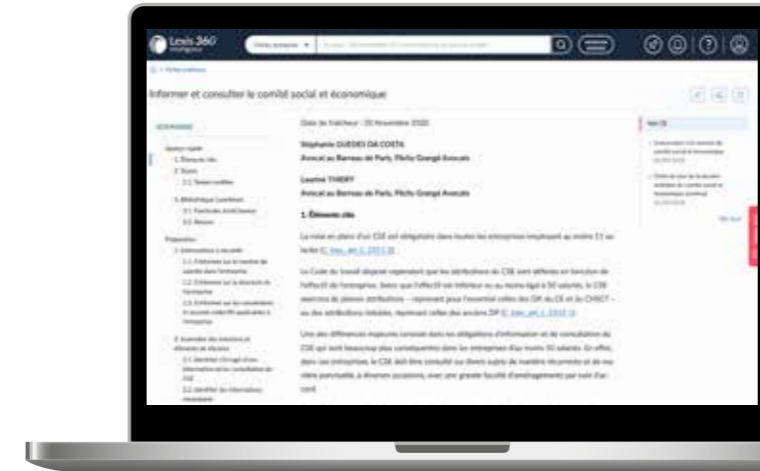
Lexis 360 Intelligence

Informer et consulter le comité social et économique

SOMMAIRE

Date de fraîcheur : 20 Novembre 2020

Stéphanie GUEDES DA COSTA
Avocat au Barreau de Paris, Flichy Grangé Avocats

Laurine THIERY
Avocat au Barreau de Paris, Flichy Grangé Avocats

1. Éléments clés

La mise en place d'un CSE est obligatoire dans toutes les entreprises employant au moins 11 salariés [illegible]

Le Code du travail dispose cependant que les attributions du CSE sont définies en fonction de l'effectif de l'entreprise. Selon que l'effectif est inférieur ou au moins égal à 50 salariés, le CSE exercera de pleines attributions – reprenant pour l'essentiel celles des DP, du CE et du CHSCT – ou des attributions réduites, reprenant celles des anciens DP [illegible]

Une des différences majeures consiste dans les obligations d'information et de consultation du CSE qui sont beaucoup plus conséquentes dans les entreprises d'au moins 50 salariés. En effet, dans ces entreprises, le CSE doit être consulté sur divers sujets de manière récurrente et de manière ponctuelle, à diverses occasions, avec une grande faculté d'aménagement par voie d'accord.

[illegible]